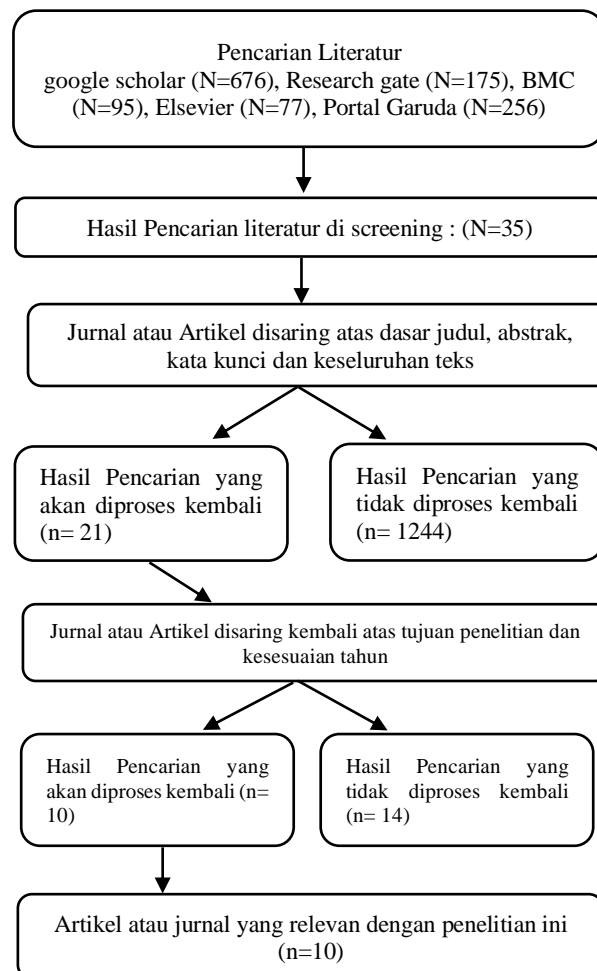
Pencarian Literatur
google scholar (N=676), Research gate (N=175), BMC (N=95), Elsevier (N=77), Portal Garuda (N=256)

Hasil Pencarian literatur di screening : (N=35)

Jurnal atau Artikel disaring atas dasar judul, abstrak, kata kunci dan keseluruhan teks

Hasil Pencarian yang akan diproses kembali (n= 21)

Hasil Pencarian yang tidak diproses kembali (n= 1244)

Jurnal atau Artikel disaring kembali atas tujuan penelitian dan kesesuaian tahun

Hasil Pencarian yang akan diproses kembali (n= 10)

Hasil Pencarian yang tidak diproses kembali (n= 14)

Artikel atau jurnal yang relevan dengan penelitian ini (n=10)